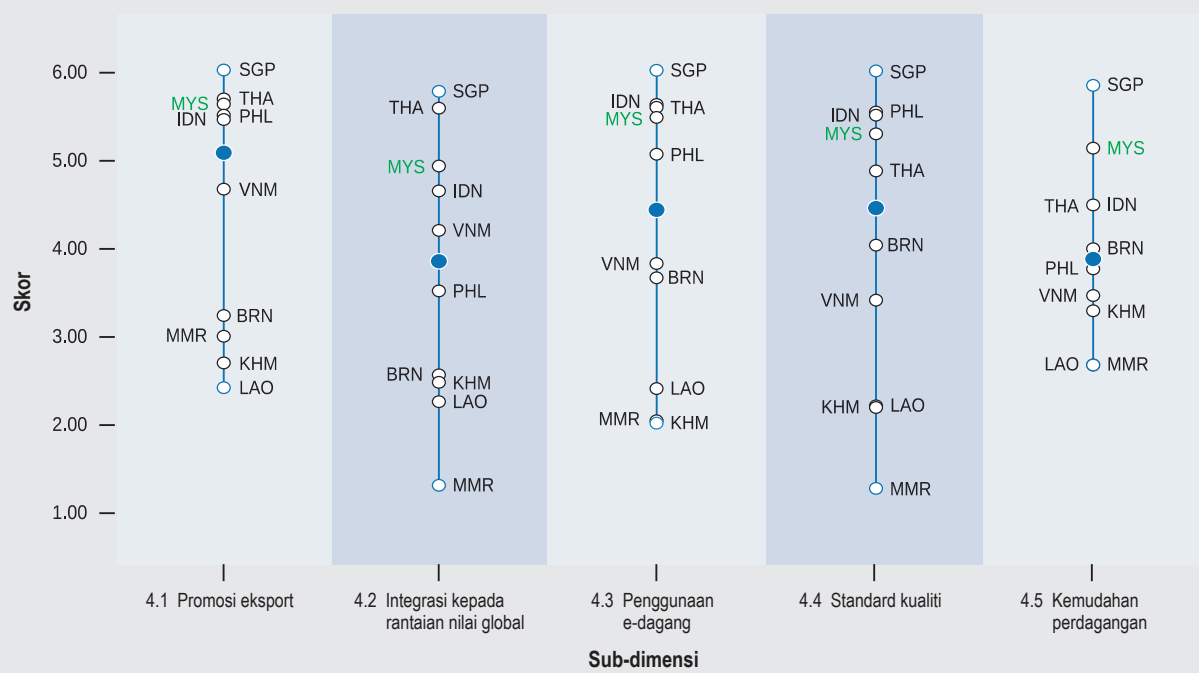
Skor

6.00
5.00
4.00
3.00
2.00
1.00

SGP
MYS THA
IDN PHL
VNM
BRN
MMR
KHM
LAO

SGP
THA
MYS
IDN
VNM
PHL
BRN
KHM
LAO
MMR

SGP
IDN THA
MYS
PHL
VNM
BRN
LAO
MMR
KHM

SGP
IDN PHL
MYS
THA
BRN
VNM
KHM LAO
MMR

SGP
MYS
THA IDN
BRN
PHL
VNM
KHM
LAO MMR

4.1 Promosi eksport

4.2 Integrasi kepada rantaian nilai global

4.3 Penggunaan e-dagang

4.4 Standard kualiti

4.5 Kemudahan perdagangan

Sub-dimensi